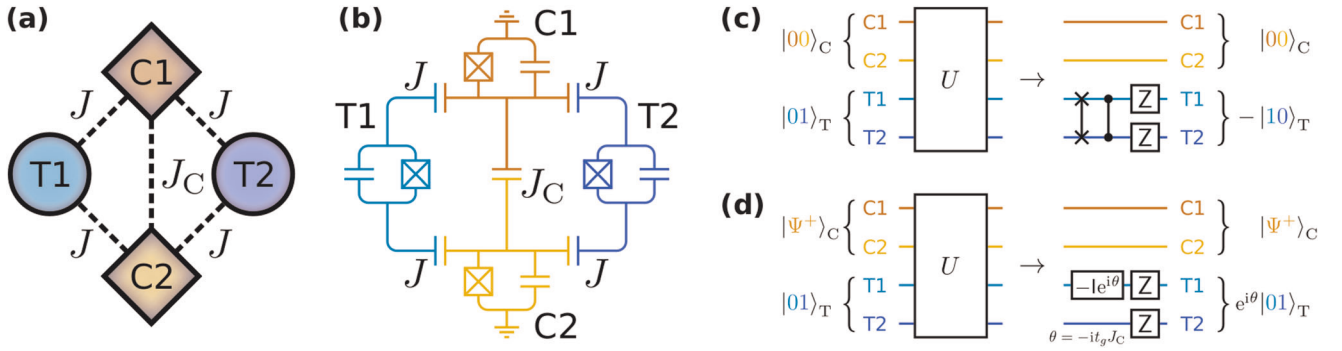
(a)

C1
$J$ $J$
T1 $J_{\mathrm{C}}$ T2
$J$ $J$
C2

(b)

C1
$J$ $J$
T1 T2
$J_{\mathrm{C}}$
$J$ $J$
C2

(c)

$|00\rangle_{\mathrm{C}}$ C1 C2 $U$ → C1 C2 $|00\rangle_{\mathrm{C}}$

$|01\rangle_{\mathrm{T}}$ T1 T2 Z Z T1 T2 $-|10\rangle_{\mathrm{T}}$

(d)

$|\Psi^{+}\rangle_{\mathrm{C}}$ C1 C2 $U$ → C1 C2 $|\Psi^{+}\rangle_{\mathrm{C}}$

$|01\rangle_{\mathrm{T}}$ T1 T2 $-\mathrm{I}e^{\mathrm{i}\theta}$ Z Z T1 T2 $e^{\mathrm{i}\theta}|01\rangle_{\mathrm{T}}$

$\theta = -\mathrm{i}t_g J_{\mathrm{C}}$